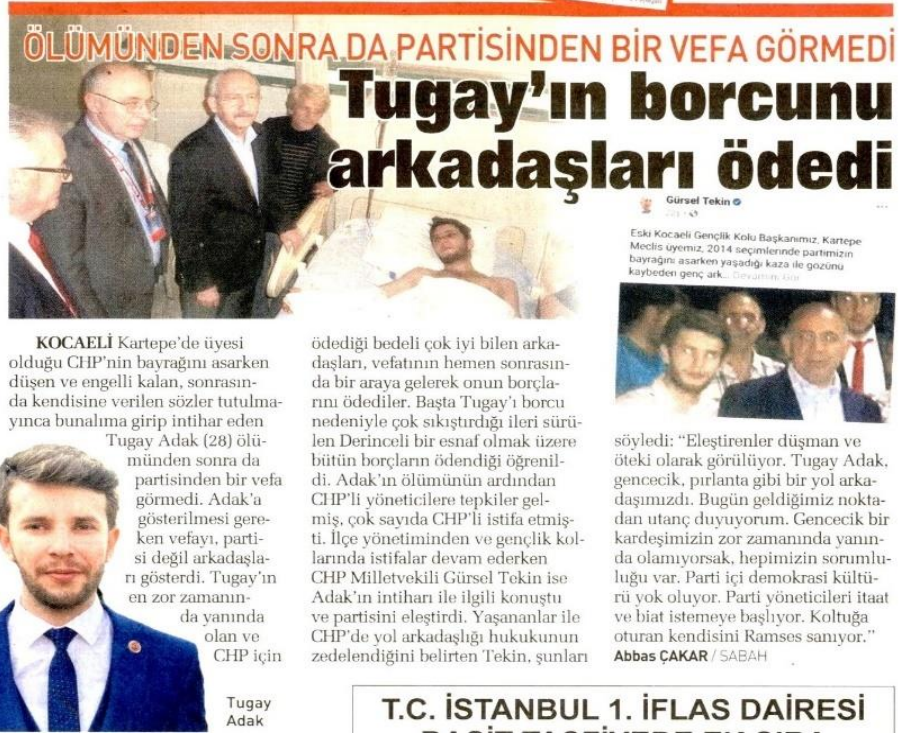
ÖLÜMÜNDEN SONRA DA PARTİSİNDEN BİR VEFA GÖRMEDİ

Tugay'ın borcunu arkadaşları ödedi

Gürsel Tekin

Eski Kocaeli Gençlik Kolu Başkanımız, Kartepe Meclis üyemiz, 2014 seçimlerinde partimizin bayrağını asarken yaşadığı kaza ile gözünü kaybeden genç ark... Devamını Gör

KOCAELİ Kartepe'de üyesi olduğu CHP'nin bayrağını asarken düşen ve engelli kalan, sonrasında kendisine verilen sözler tutulmayınca bunalıma girip intihar eden Tugay Adak (28) ölümünden sonra da partisinden bir vefa görmedi. Adak'a gösterilmesi gereken vefayı, partisi değil arkadaşları gösterdi. Tugay'ın en zor zamanında yanında olan ve CHP için ödediği bedeli çok iyi bilen arkadaşları, vefatının hemen sonrasında bir araya gelerek onun borçlarını ödediler. Başta Tugay'ı borcu nedeniyle çok sıkıştırdığı ileri sürülen Derinceli bir esnaf olmak üzere bütün borçların ödendiği öğrenildi. Adak'ın ölümünün ardından CHP'li yöneticilere tepkiler gelmiş, çok sayıda CHP'li istifa etmişti. İlçe yönetiminden ve gençlik kollarında istifalar devam ederken CHP Milletvekili Gürsel Tekin ise Adak'ın intiharı ile ilgili konuştu ve partisini eleştirdi. Yaşananlar ile CHP'de yol arkadaşlığı hukukunun zedelendiğini belirten Tekin, şunları söyledi: "Eleştirenler düşman ve öteki olarak görülüyor. Tugay Adak, gencecik, pırlanta gibi bir yol arkadaşımızdı. Bugün geldiğimiz noktadan utanç duyuyorum. Gencecik bir kardeşimizin zor zamanında yanında olamıyorsak, hepimizin sorumluluğu var. Parti içi demokrasi kültürü yok oluyor. Parti yöneticileri itaat ve biat istemeye başlıyor. Koltuğa oturan kendisini Ramses sanıyor."

Abbas ÇAKAR / SABAH

Tugay Adak

T.C. İSTANBUL 1. İFLAS DAİRESİ
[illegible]